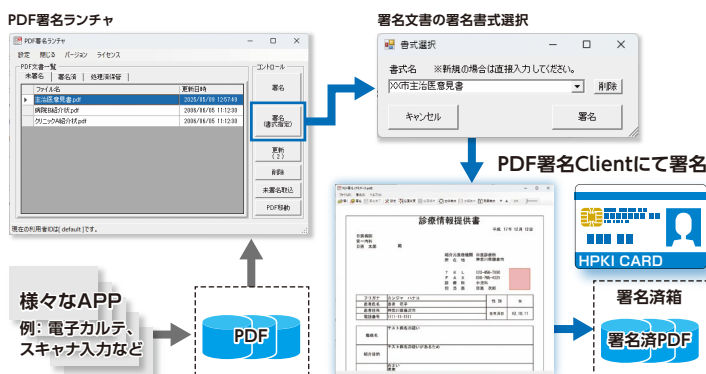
PDF署名ランチャ

PDF署名ランチャ

設定　閉じる　バージョン　ライセンス

PDF文書一覧

未署名　署名済　処理済保留

| ファイル名 | 更新日時 |
|---|---|
| 主治医意見書.pdf | 2025/05/09 12:57:49 |
| 病院B紹介状.pdf | 2025/06/05 11:12:30 |
| クリニックA紹介状.pdf | 2025/06/05 11:12:30 |

コントロール

署名

署名（書式指定）

更新（2）

削除

未署名取込

PDF移動

現在の利用者ID:[ default ]です。

署名文書の署名書式選択

書式選択

書式名　※新規の場合は直接入力してください。

XX市主治医意見書

削除

キャンセル

署名

PDF署名Clientにて署名

診療情報提供書

HPKI CARD

様々なAPP

例：電子カルテ、スキャナ入力など

PDF

署名済箱

署名済PDF